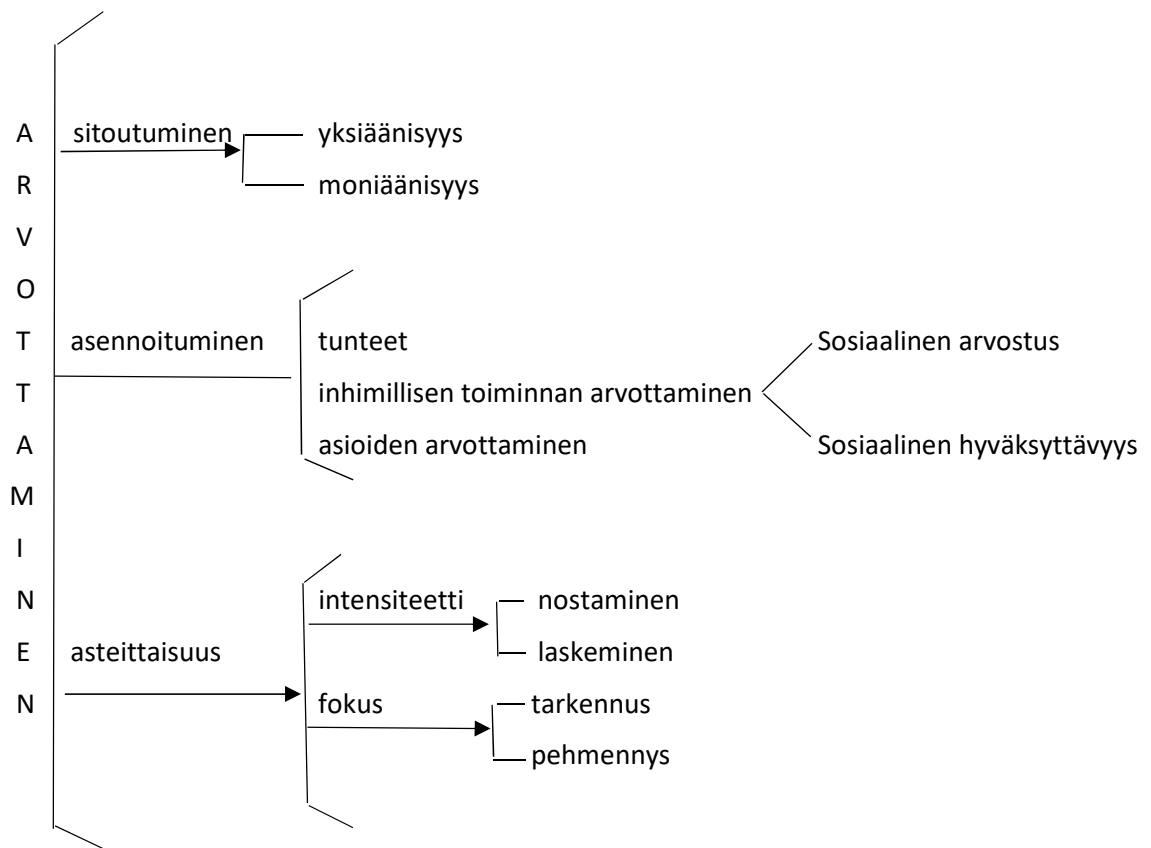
ARVOTTAMINEN

sitoutuminen
yksiäänisyys
moniäänisyys

asennoituminen
tunteet
inhimillisen toiminnan arvottaminen
Sosiaalinen arvostus
Sosiaalinen hyväksyttävyys
asioiden arvottaminen

asteittaisuus
intensiteetti
nostaminen
laskeminen
fokus
tarkennus
pehmennys